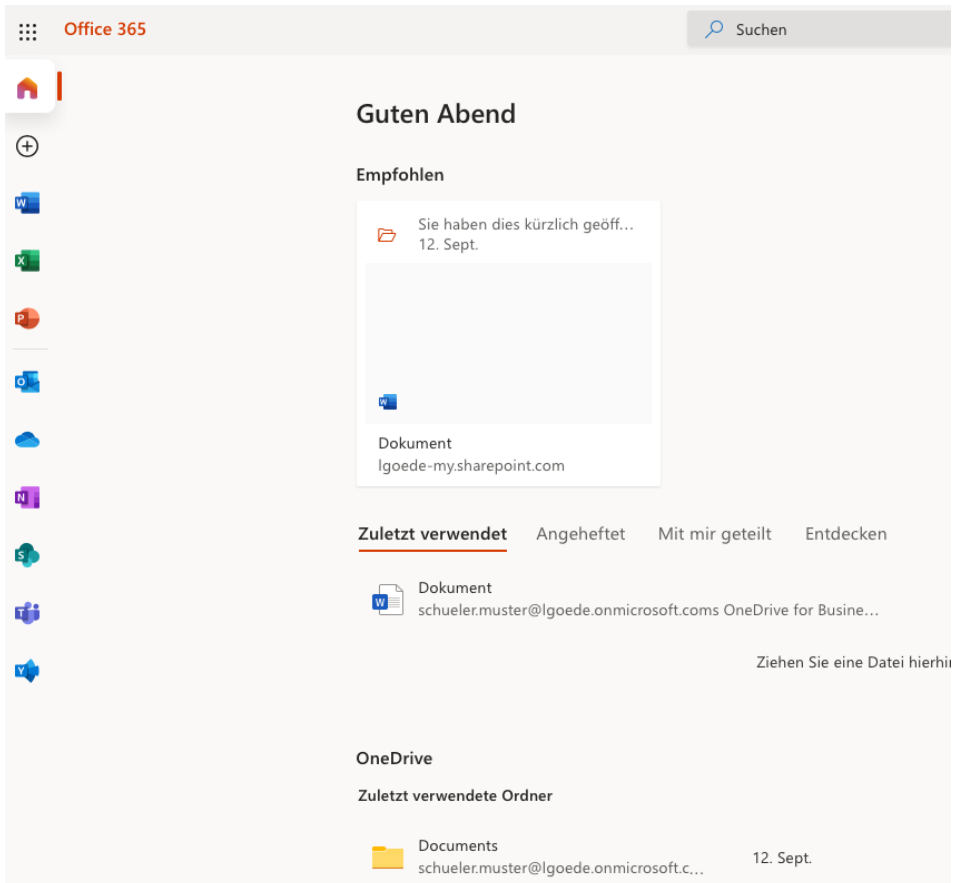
Office 365

Suchen

Guten Abend

Empfohlen

Sie haben dies kürzlich geöff...
12. Sept.

Dokument
lgoede-my.sharepoint.com

Zuletzt verwendet Angeheftet Mit mir geteilt Entdecken

Dokument
schueler.muster@lgoede.onmicrosoft.coms OneDrive for Busine...

Ziehen Sie eine Datei hierhi

OneDrive

Zuletzt verwendete Ordner

Documents
schueler.muster@lgoede.onmicrosoft.c...
12. Sept.